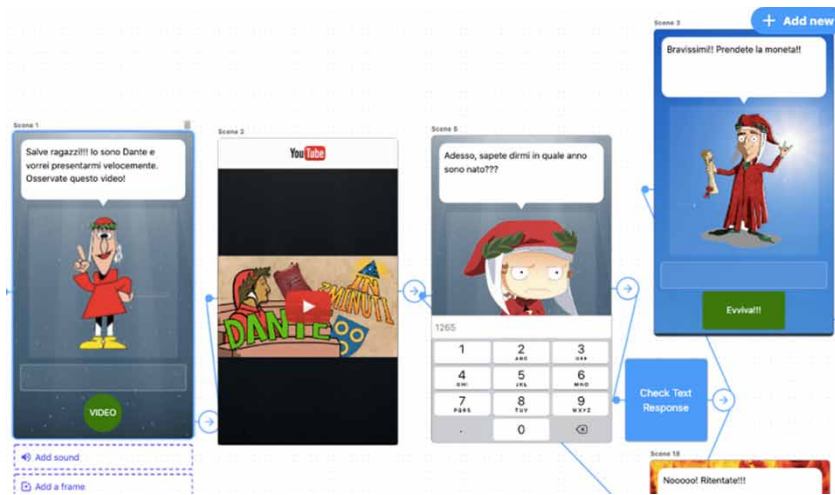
+ Add new

Scene 1

Salve ragazzi!!! Io sono Dante e vorrei presentarmi velocemente. Osservate questo video!

VIDEO

Add sound

Add a frame

Scene 2

YouTube

DANTE

IN 3 MINUTI

Scene 5

Adesso, sapete dirmi in quale anno sono nato???

1265

| 1 | 2 ABC | 3 DEF |
|---|---|---|
| 4 GHI | 5 JKL | 6 MNO |
| 7 PQRS | 8 TUV | 9 WXYZ |
| . | 0 | ⌫ |

Check Text Response

Scene 3

Bravissimi!! Prendete la moneta!!

Evviva!!!

Scene 18

Nooooo! Ritentate!!!